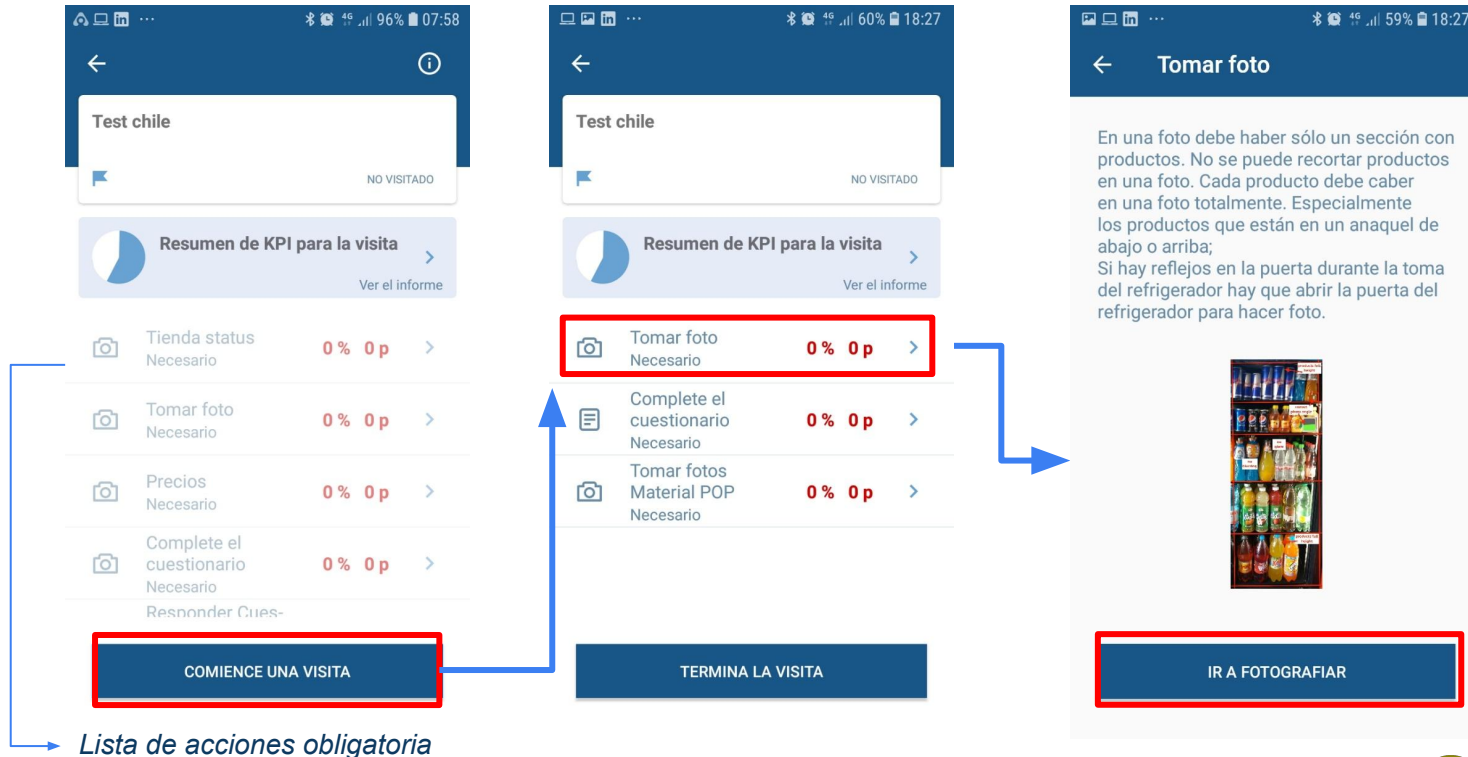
96% 07:58

Test chile

NO VISITADO

Resumen de KPI para la visita

Ver el informe

Tienda status
Necesario
0 % 0 p

Tomar foto
Necesario
0 % 0 p

Precios
Necesario
0 % 0 p

Complete el cuestionario
Necesario
0 % 0 p

Responder Cues-

COMIENCE UNA VISITA

Lista de acciones obligatoria

60% 18:27

Test chile

NO VISITADO

Resumen de KPI para la visita

Ver el informe

Tomar foto
Necesario
0 % 0 p

Complete el cuestionario
Necesario
0 % 0 p

Tomar fotos Material POP
Necesario
0 % 0 p

TERMINA LA VISITA

59% 18:27

Tomar foto

En una foto debe haber sólo un sección con productos. No se puede recortar productos en una foto. Cada producto debe caber en una foto totalmente. Especialmente los productos que están en un anaquel de abajo o arriba;
Si hay reflejos en la puerta durante la toma del refrigerador hay que abrir la puerta del refrigerador para hacer foto.

IR A FOTOGRAFIAR